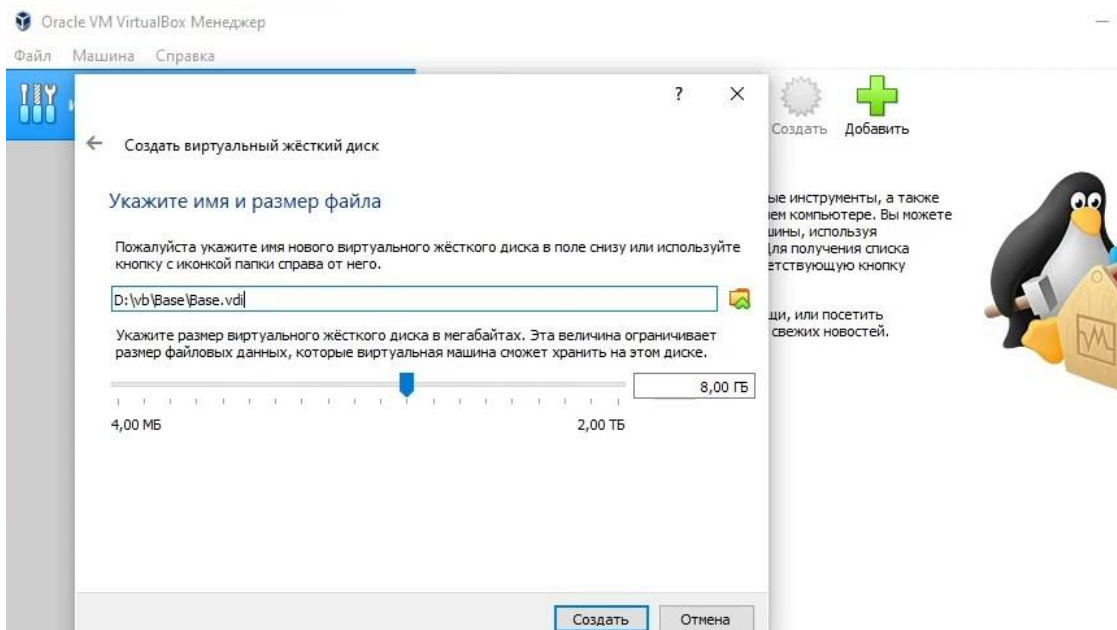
Oracle VM VirtualBox Менеджер

Файл Машина Справка

Создать Добавить

ые инструменты, а также
ем компьютере. Вы можете
шины, используя
для получения списка
етствующую кнопку

щи, или посетить
свежих новостей.

? ×

← Создать виртуальный жёсткий диск

Укажите имя и размер файла

Пожалуйста укажите имя нового виртуального жёсткого диска в поле снизу или используйте кнопку с иконкой папки справа от него.

D:\vb\Base\Base.vdi

Укажите размер виртуального жёсткого диска в мегабайтах. Эта величина ограничивает размер файловых данных, которые виртуальная машина сможет хранить на этом диске.

8,00 ГБ

4,00 МБ 2,00 ТБ

Создать Отмена